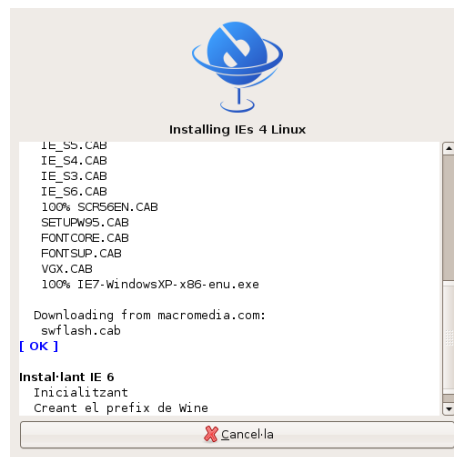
Installing IEs 4 Linux

IE_S5.CAB
IE_S4.CAB
IE_S3.CAB
IE_S6.CAB
100% SCR56EN.CAB
SETUPW95.CAB
FONTCORE.CAB
FONTSUP.CAB
VGX.CAB
100% IE7-WindowsXP-x86-enu.exe

Downloading from macromedia.com:
swflash.cab
[ OK ]

Instal·lant IE 6
Inicialitzant
Creant el prefix de Wine

Cancel·la